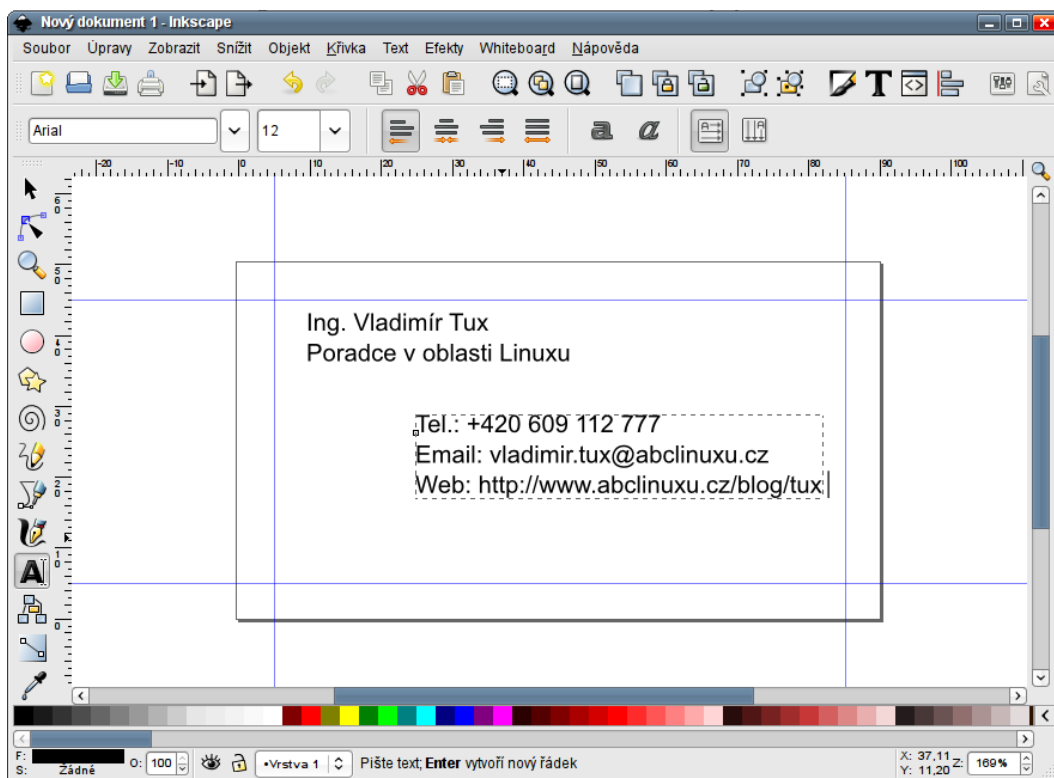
Nový dokument 1 - Inkscape

Soubor Úpravy Zobrazit Snížit Objekt Křivka Text Efekty Whiteboard Nápověda

Arial
12

-20 -10 0 10 20 30 40 50 60 70 80 90 100

Ing. Vladimír Tux
Poradce v oblasti Linuxu

Tel.: +420 609 112 777
Email: vladimir.tux@abclinuxu.cz
Web: http://www.abclinuxu.cz/blog/tux

F:
S: Žádné
O: 100
•Vrstva 1
Pište text; Enter vytvoří nový řádek
X: 37,11
Y: 11,20
Z: 169%